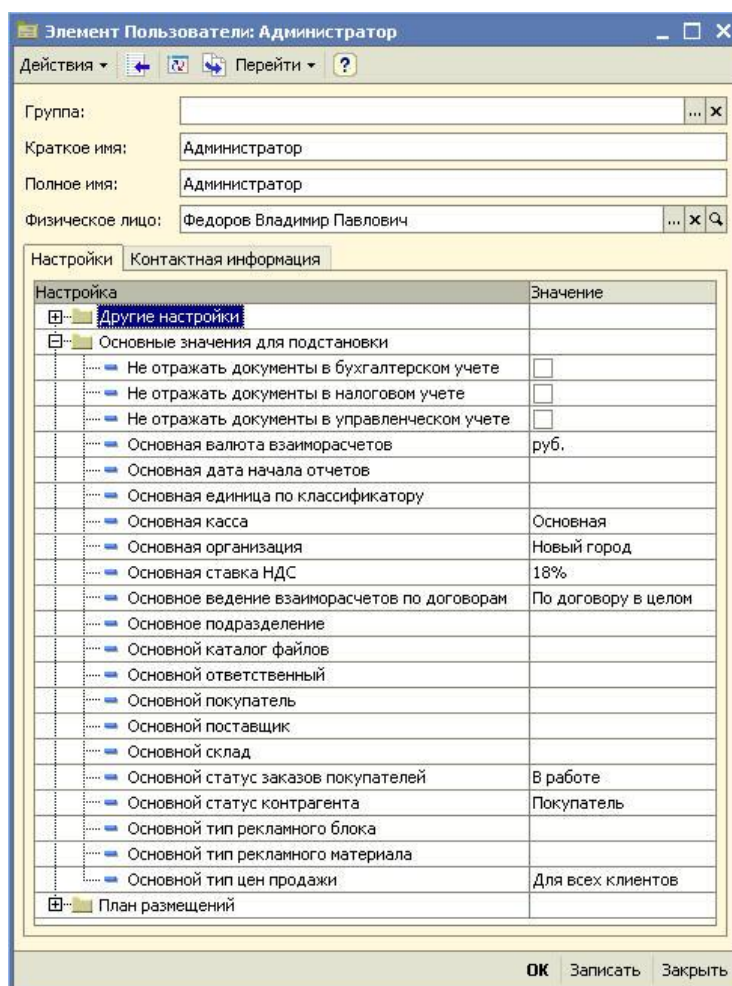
Элемент Пользователи: Администратор

Действия ▾ Перейти ▾ ?

Группа:

Краткое имя: Администратор

Полное имя: Администратор

Физическое лицо: Федоров Владимир Павлович

Настройки | Контактная информация

| Настройка | Значение |
|---|---|
| Другие настройки | |
| Основные значения для подстановки | |
| Не отражать документы в бухгалтерском учете | |
| Не отражать документы в налоговом учете | |
| Не отражать документы в управленческом учете | |
| Основная валюта взаиморасчетов | руб. |
| Основная дата начала отчетов | |
| Основная единица по классификатору | |
| Основная касса | Основная |
| Основная организация | Новый город |
| Основная ставка НДС | 18% |
| Основное ведение взаиморасчетов по договорам | По договору в целом |
| Основное подразделение | |
| Основной каталог файлов | |
| Основной ответственный | |
| Основной покупатель | |
| Основной поставщик | |
| Основной склад | |
| Основной статус заказов покупателей | В работе |
| Основной статус контрагента | Покупатель |
| Основной тип рекламного блока | |
| Основной тип рекламного материала | |
| Основной тип цен продажи | Для всех клиентов |
| План размещений | |

OK Записать Закрыть